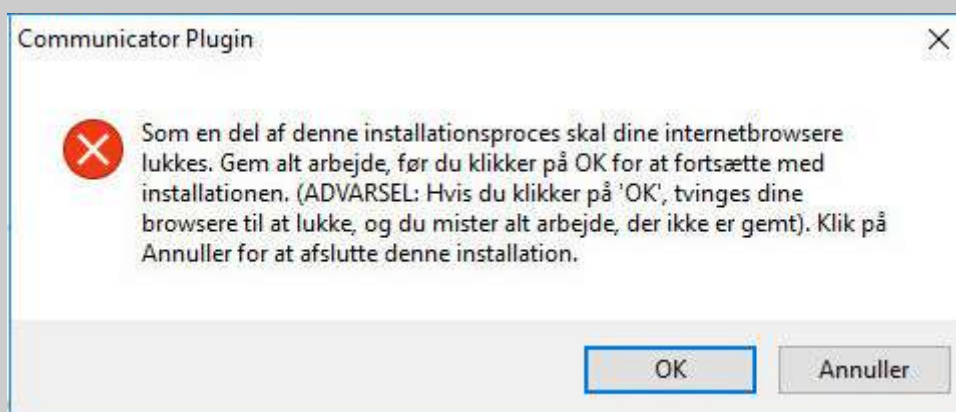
Communicator Plugin

×

Som en del af denne installationsproces skal dine internetbrowsere lukkes. Gem alt arbejde, før du klikker på OK for at fortsætte med installationen. (ADVARSEL: Hvis du klikker på 'OK', tvinges dine browsere til at lukke, og du mister alt arbejde, der ikke er gemt). Klik på Annuller for at afslutte denne installation.

OK

Annuller